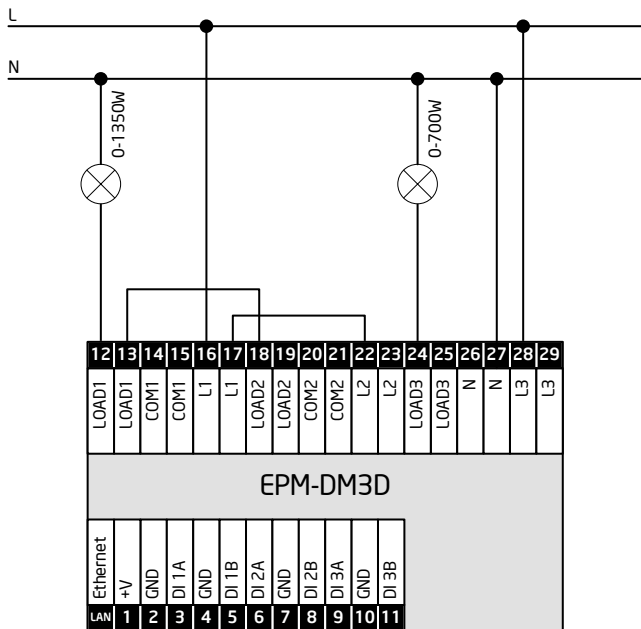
L

N

0-1350W

0-700W

| 12 | 13 | 14 | 15 | 16 | 17 | 18 | 19 | 20 | 21 | 22 | 23 | 24 | 25 | 26 | 27 | 28 | 29 |
|---|---|---|---|---|---|---|---|---|---|---|---|---|---|---|---|---|---|
| LOAD1 | LOAD1 | COM1 | COM1 | L1 | L1 | LOAD2 | LOAD2 | COM2 | COM2 | L2 | L2 | LOAD3 | LOAD3 | N | N | L3 | L3 |

EPM-DM3D

| Ethernet | +V | GND | DI 1A | GND | DI 1B | DI 2A | GND | DI 2B | DI 3A | GND | DI 3B |
|---|---|---|---|---|---|---|---|---|---|---|---|
| LAN | 1 | 2 | 3 | 4 | 5 | 6 | 7 | 8 | 9 | 10 | 11 |